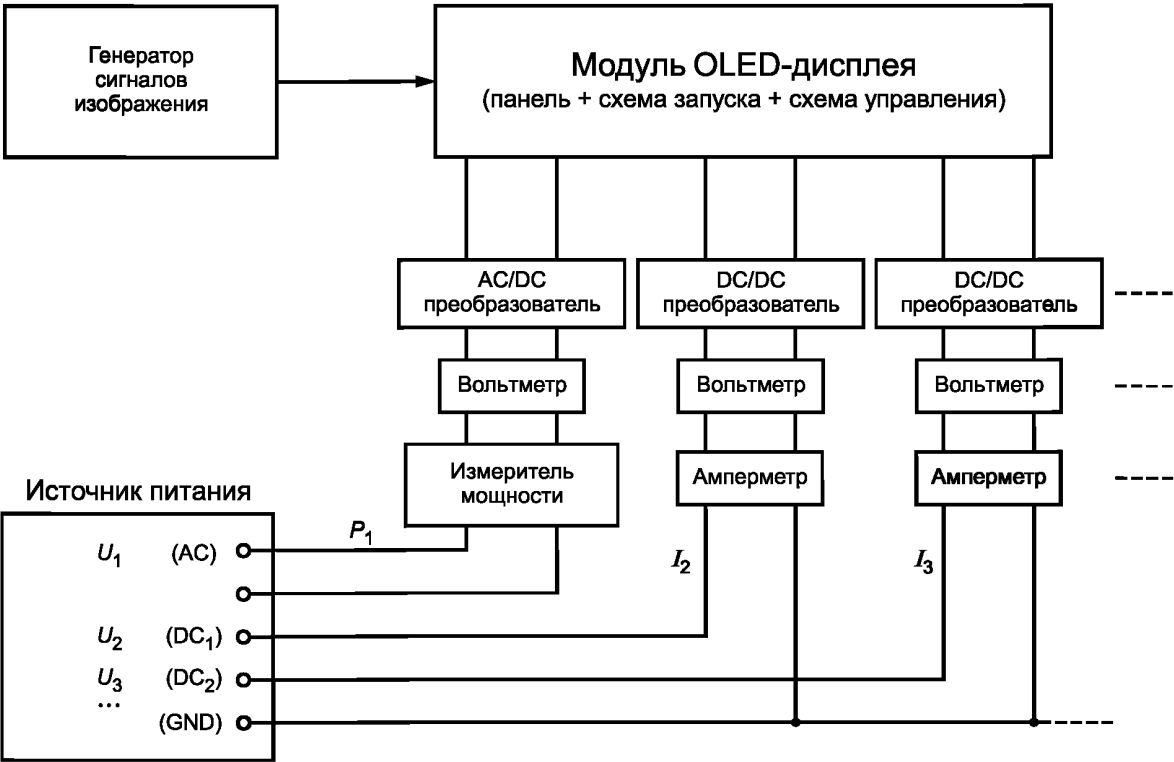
Генератор сигналов изображения

Модуль OLED-дисплея
(панель + схема запуска + схема управления)

AC/DC преобразователь

DC/DC преобразователь

DC/DC преобразователь

Вольтметр

Вольтметр

Вольтметр

Измеритель мощности

Амперметр

Амперметр

Источник питания

$U_1$ (AC)

$P_1$

$I_2$

$I_3$

$U_2$ ($DC_1$)

$U_3$ ($DC_2$)

...

(GND)